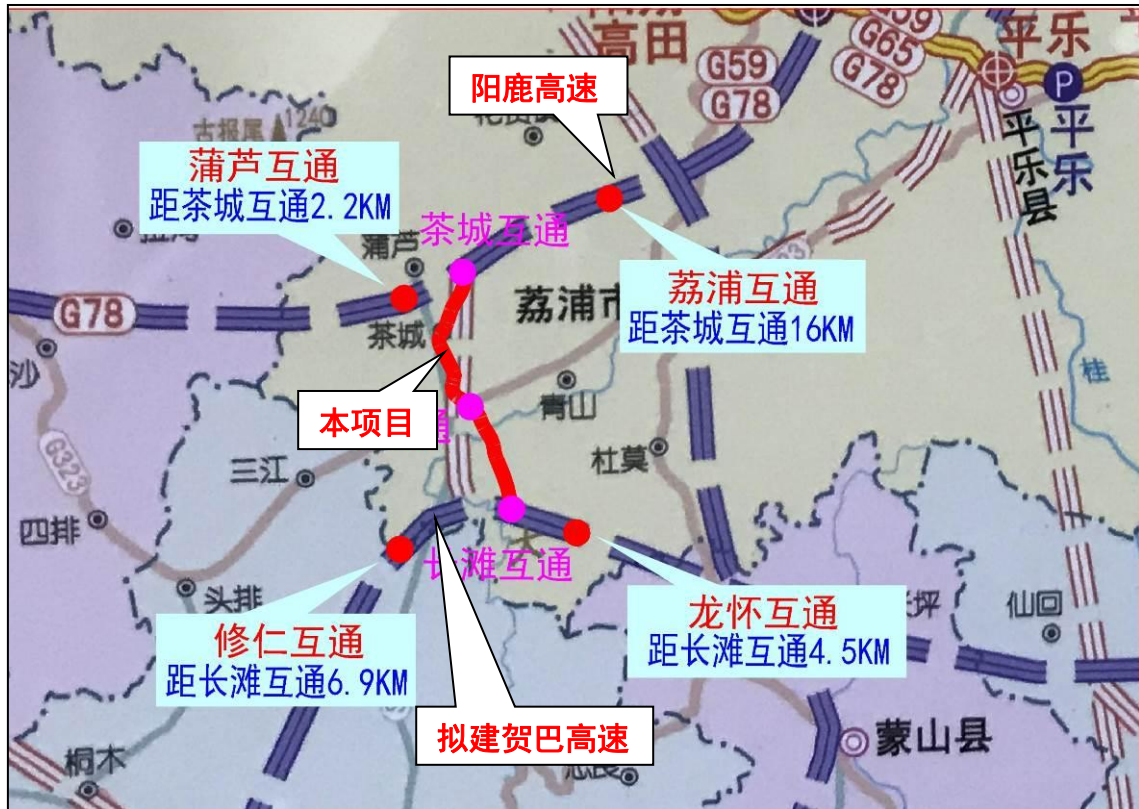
高田

G59

G78

G65

G78

平乐

平乐

平乐县

阳鹿高速

古报尾 1240

蒲芦互通
距茶城互通2.2KM

茶城互通

蒲芦

G78

茶城

荔浦市

荔浦互通
距茶城互通16KM

本项目

青山

杜莫

三江

G323

四排

长滩互通

头排

修仁互通
距长滩互通6.9KM

龙怀互通
距长滩互通4.5KM

仙回

拟建贺巴高速

蒙山县

桐木

桂